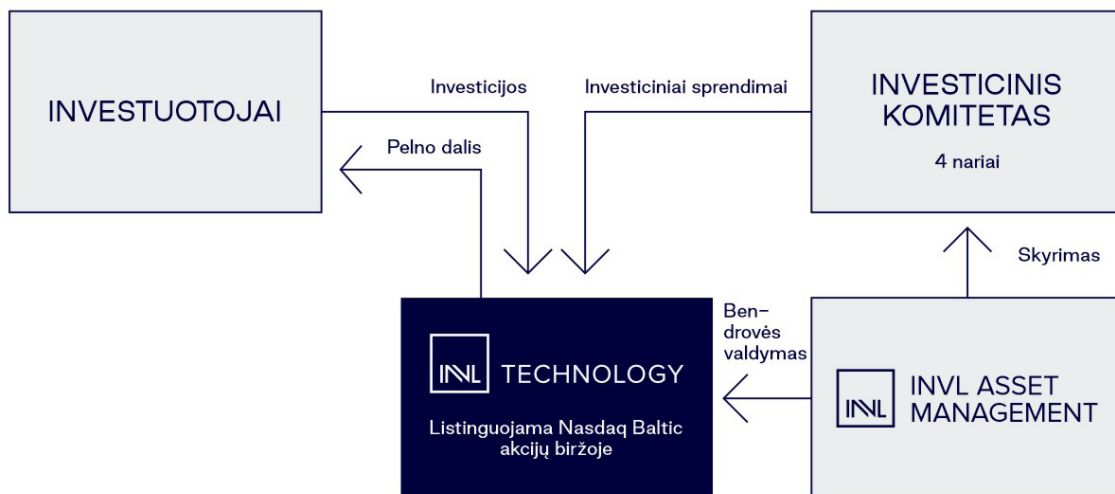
INVESTUOTOJAI

Investicijos

Investiciniai sprendimai

INVESTICINIS KOMITETAS

4 nariai

Pelno dalis

Skyrimas

Bendrovės valdymas

INVL TECHNOLOGY

Listinguojama Nasdaq Baltic akcijų biržoje

INVL INVL ASSET MANAGEMENT